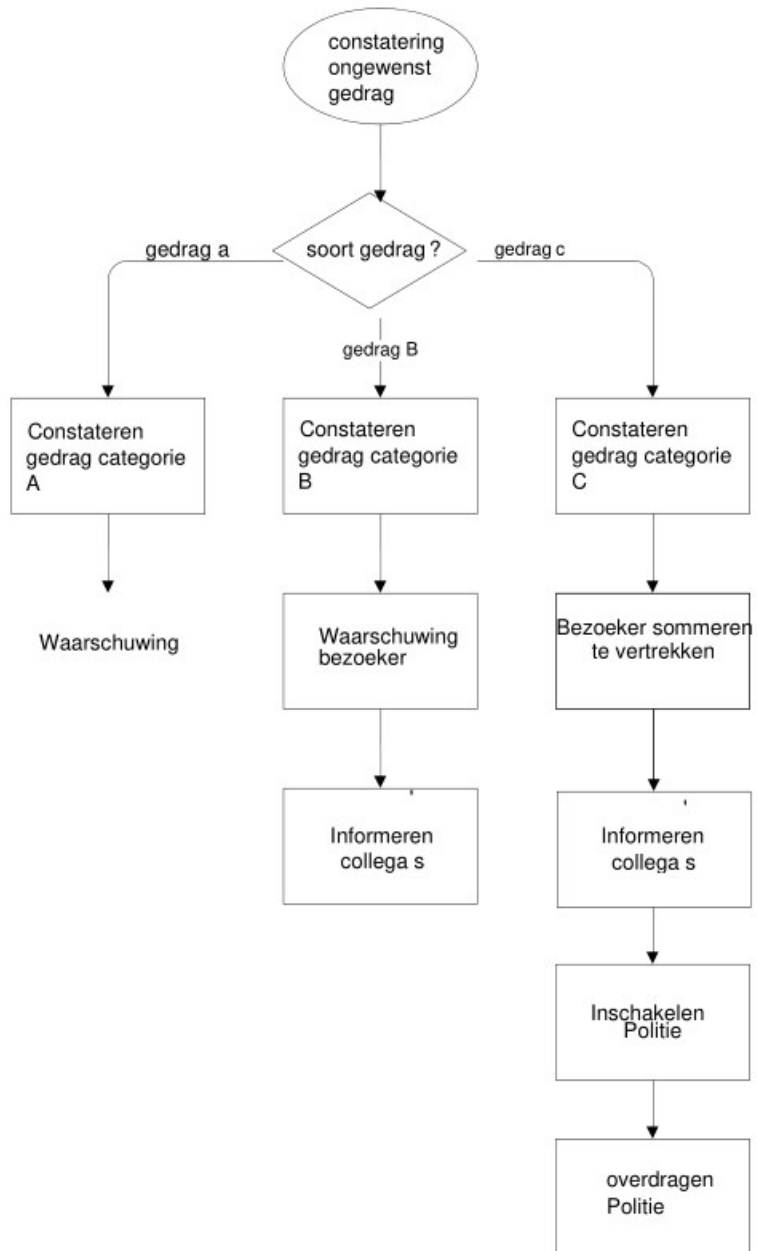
constatering ongewenst gedrag

soort gedrag ?

gedrag a

gedrag B

gedrag c

Constateren gedrag categorie A

Constateren gedrag categorie B

Constateren gedrag categorie C

Waarschuwing

Waarschuwing bezoeker

Bezoeker sommeren te vertrekken

Informeren collega s

Informeren collega s

Inschakelen Politie

overdragen Politie